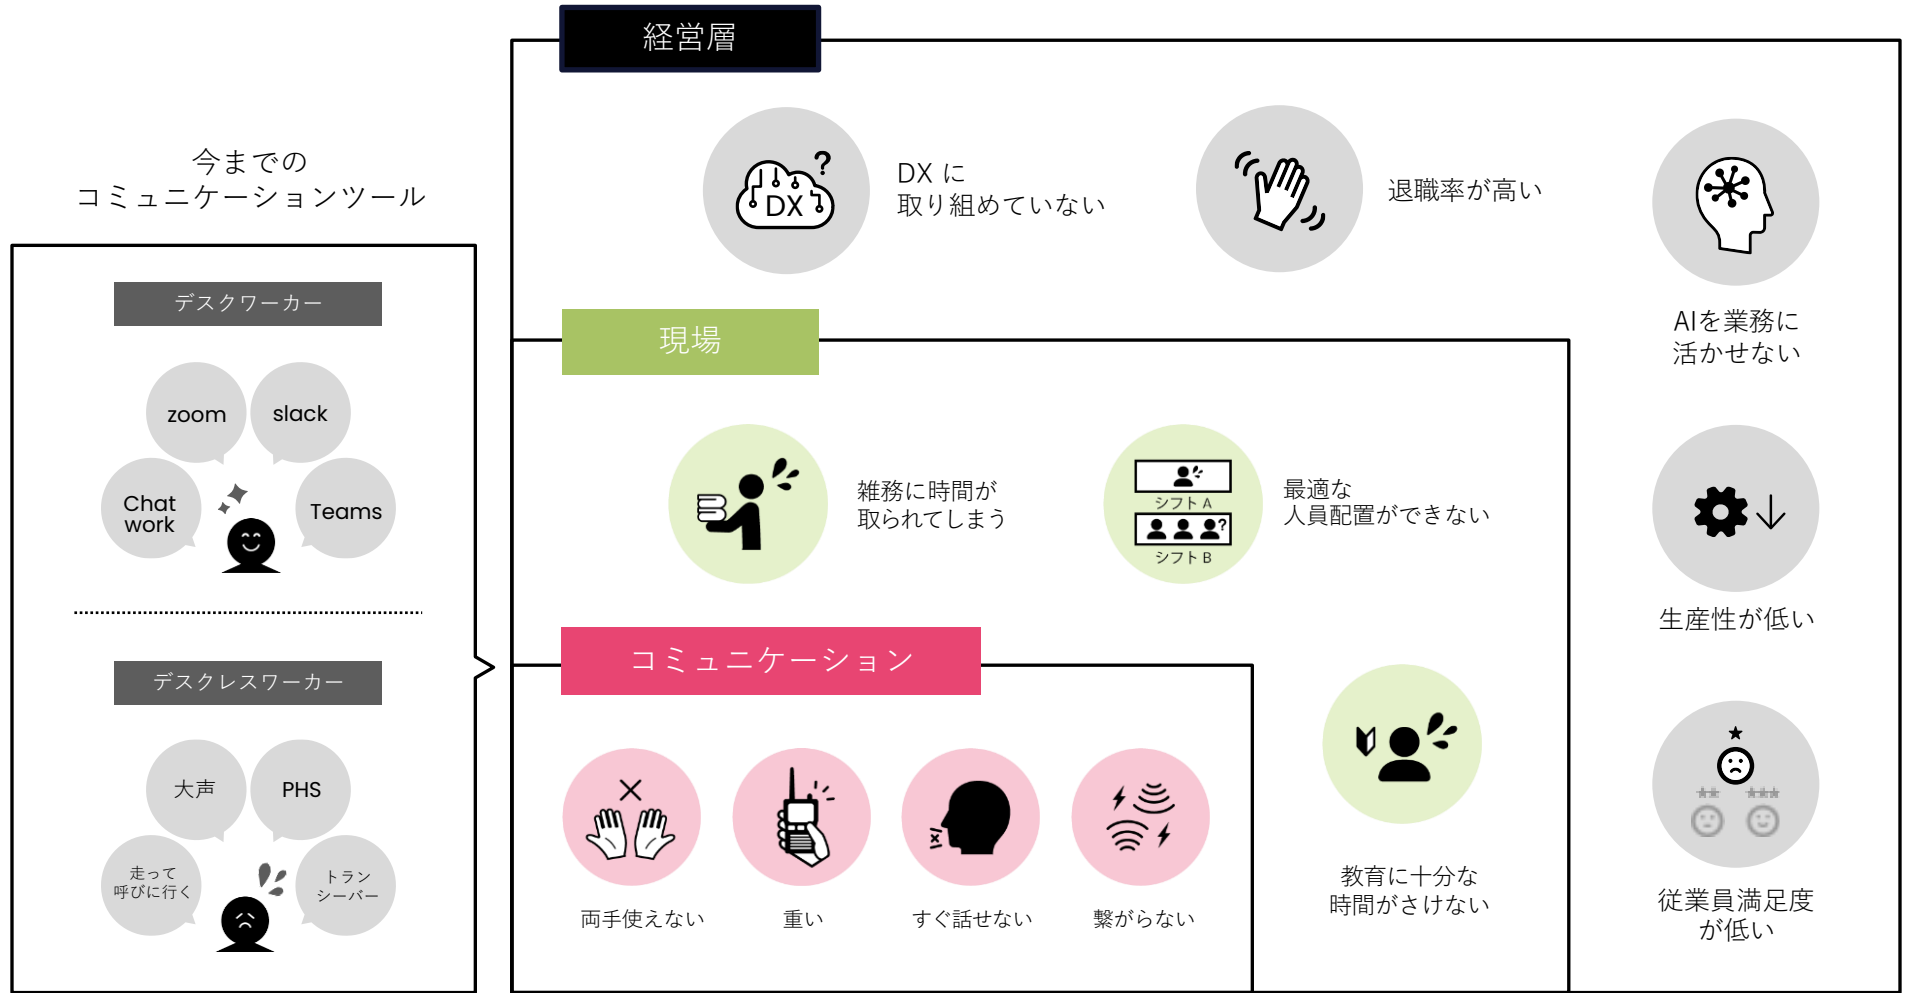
今までの
コミュニケーションツール

デスクワーカー

zoom
slack
Chat work
Teams

デスクレスワーカー

大声
PHS
走って呼びに行く
トランシーバー

経営層

DX
DX に
取り組めていない

退職率が高い

AIを業務に
活かせない

現場

雑務に時間が
取られてしまう

シフト A
シフト B
最適な
人員配置ができない

生産性が低い

コミュニケーション

両手使えない

重い

すぐ話せない

繋がらない

教育に十分な
時間がさけない

従業員満足度
が低い